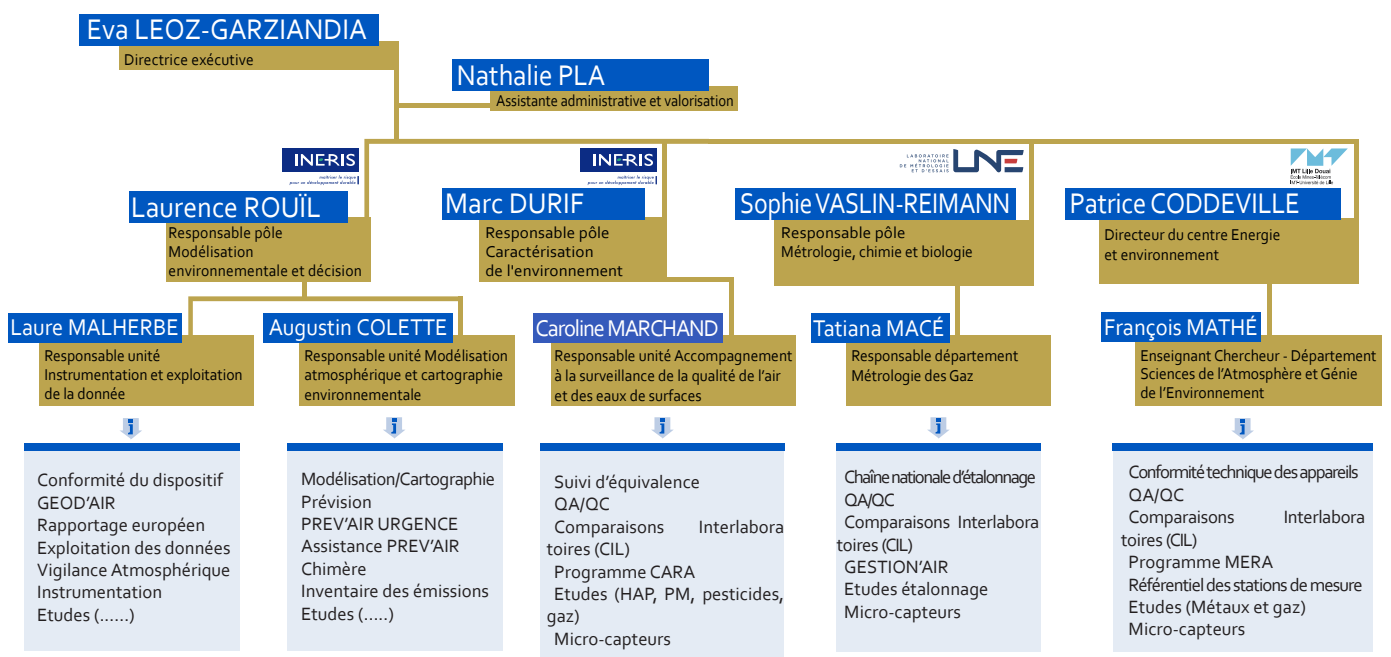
Eva LEOZ-GARZIANDIA
Directrice exécutive

Nathalie PLA
Assistante administrative et valorisation

INERIS
maîtriser le risque pour un développement durable

Laurence ROUÏL
Responsable pôle Modélisation environnementale et décision

INERIS
maîtriser le risque pour un développement durable

Marc DURIF
Responsable pôle Caractérisation de l'environnement

LABORATOIRE NATIONAL DE MÉTROLOGIE ET D'ESSAIS LNE

Sophie VASLIN-REIMANN
Responsable pôle Métrologie, chimie et biologie

IMT Lille Douai

Patrice CODDEVILLE
Directeur du centre Energie et environnement

Laure MALHERBE
Responsable unité Instrumentation et exploitation de la donnée

Conformité du dispositif
GEOD'AIR
Rapportage européen
Exploitation des données
Vigilance Atmosphérique
Instrumentation
Etudes (……)

Augustin COLETTE
Responsable unité Modélisation atmosphérique et cartographie environnementale

Modélisation/Cartographie
Prévision
PREV'AIR URGENCE
Assistance PREV'AIR
Chimère
Inventaire des émissions
Etudes (…..)

Caroline MARCHAND
Responsable unité Accompagnement à la surveillance de la qualité de l'air et des eaux de surfaces

Suivi d'équivalence
QA/QC
Comparaisons Interlaboratoires (CIL)
Programme CARA
Etudes (HAP, PM, pesticides, gaz)
Micro-capteurs

Tatiana MACÉ
Responsable département Métrologie des Gaz

Chaîne nationale d'étalonnage
QA/QC
Comparaisons Interlaboratoires (CIL)
GESTION'AIR
Etudes étalonnage
Micro-capteurs

François MATHÉ
Enseignant Chercheur - Département Sciences de l'Atmosphère et Génie de l'Environnement

Conformité technique des appareils
QA/QC
Comparaisons Interlaboratoires (CIL)
Programme MERA
Référentiel des stations de mesure
Etudes (Métaux et gaz)
Micro-capteurs